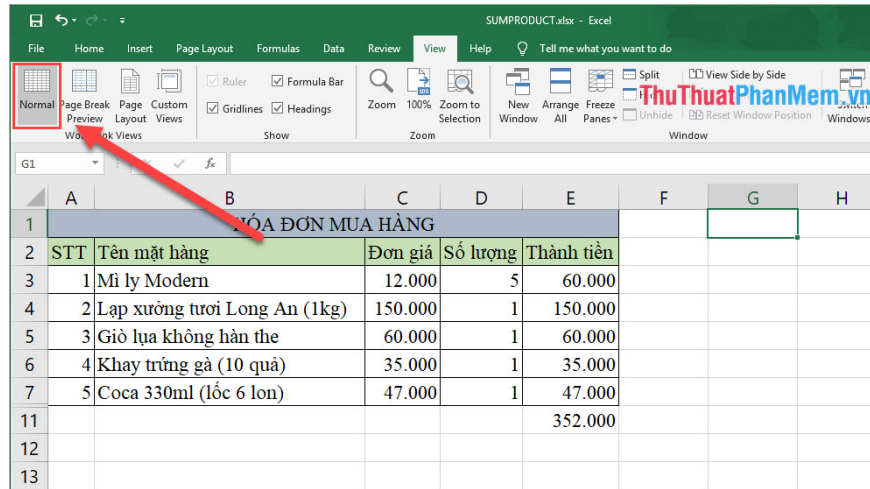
SUMPRODUCT.xlsx - Excel

File Home Insert Page Layout Formulas Data Review View Help Tell me what you want to do

Normal Page Break Preview Page Layout Custom Views
Wo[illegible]k Views
Ruler Formula Bar Gridlines Headings
Show
Zoom 100% Zoom to Selection
Zoom
New Window Arrange All Freeze Panes Split Unhide View Side by Side Reset Window Position Switch Windows
Window

ThuThuatPhanMem.vn

G1 fx

| | A | B | C | D | E | F | G | H |
|---|---|---|---|---|---|---|---|---|
| 1 | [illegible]ÓA ĐƠN MUA HÀNG | | | | | | | |
| 2 | STT | Tên mặt hàng | Đơn giá | Số lượng | Thành tiền | | | |
| 3 | 1 | Mì ly Modern | 12.000 | 5 | 60.000 | | | |
| 4 | 2 | Lạp xưởng tươi Long An (1kg) | 150.000 | 1 | 150.000 | | | |
| 5 | 3 | Giò lụa không hàn the | 60.000 | 1 | 60.000 | | | |
| 6 | 4 | Khay trứng gà (10 quả) | 35.000 | 1 | 35.000 | | | |
| 7 | 5 | Coca 330ml (lốc 6 lon) | 47.000 | 1 | 47.000 | | | |
| 11 | | | | | 352.000 | | | |
| 12 | | | | | | | | |
| 13 | | | | | | | | |